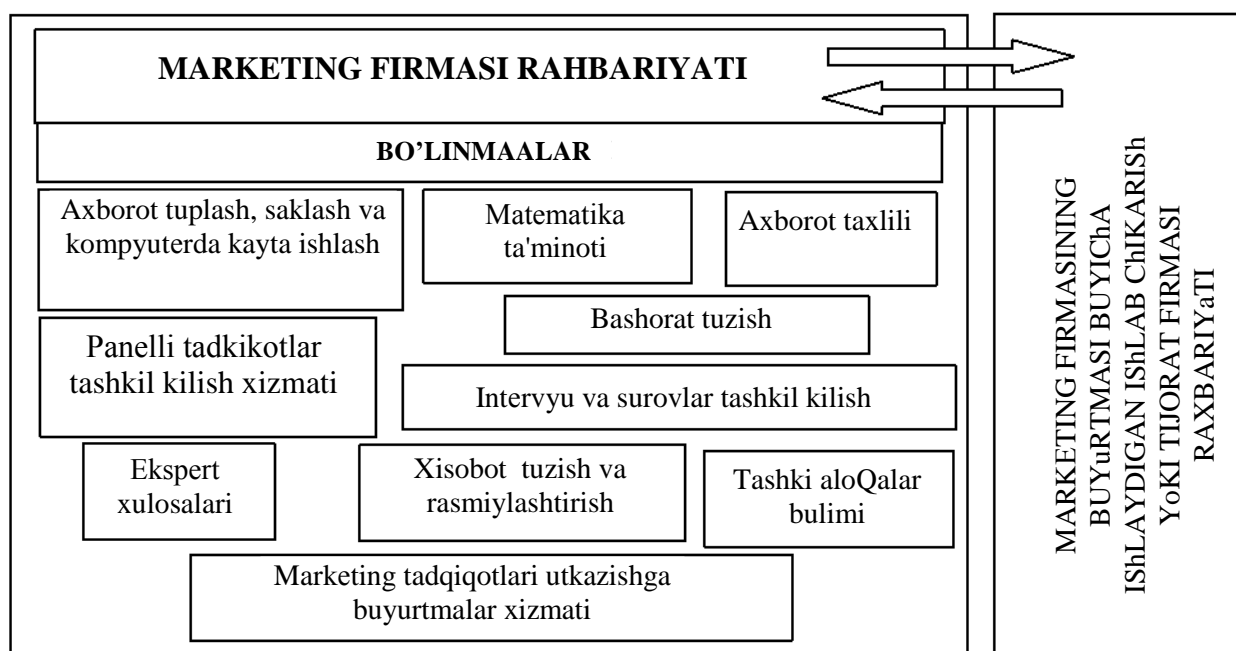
MARKETING FIRMASI RAHBARIYATI

BO’LINMAALAR

Axborot tuplash, saklash va kompyuterda kayta ishlash

Matematika ta'minoti

Axborot taxlili

Bashorat tuzish

Panelli tadkikotlar tashkil kilish xizmati

Intervyu va surovlar tashkil kilish

Ekspert xulosalari

Xisobot tuzish va rasmiylashtirish

Tashki aloQalar bulimi

Marketing tadqiqotlari utkazishga buyurtmalar xizmati

MARKETING FIRMASINING BUYuRTMASI BUYIChA IShLAYDIGAN IShLAB ChIKARISh YoKI TIJORAT FIRMASI RAXBARIYaTI